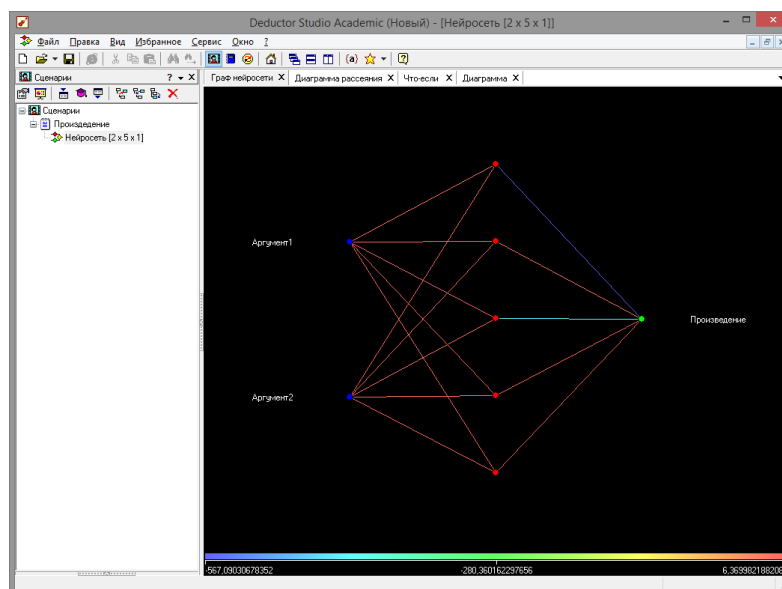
Deductor Studio Academic (Новый) - [Нейросеть [2 x 5 x 1]]

Файл Правка Вид Избранное Сервис Окно ?

Сценарии ? ▾ X

Сценарии
Произведение
Нейросеть [2 x 5 x 1]

Граф нейросети X Диаграмма рассеяния X Что-если X Диаграмма X

Аргумент1

Аргумент2

Произведение

-567,09030678352 -280,360162297656 6,369982188208